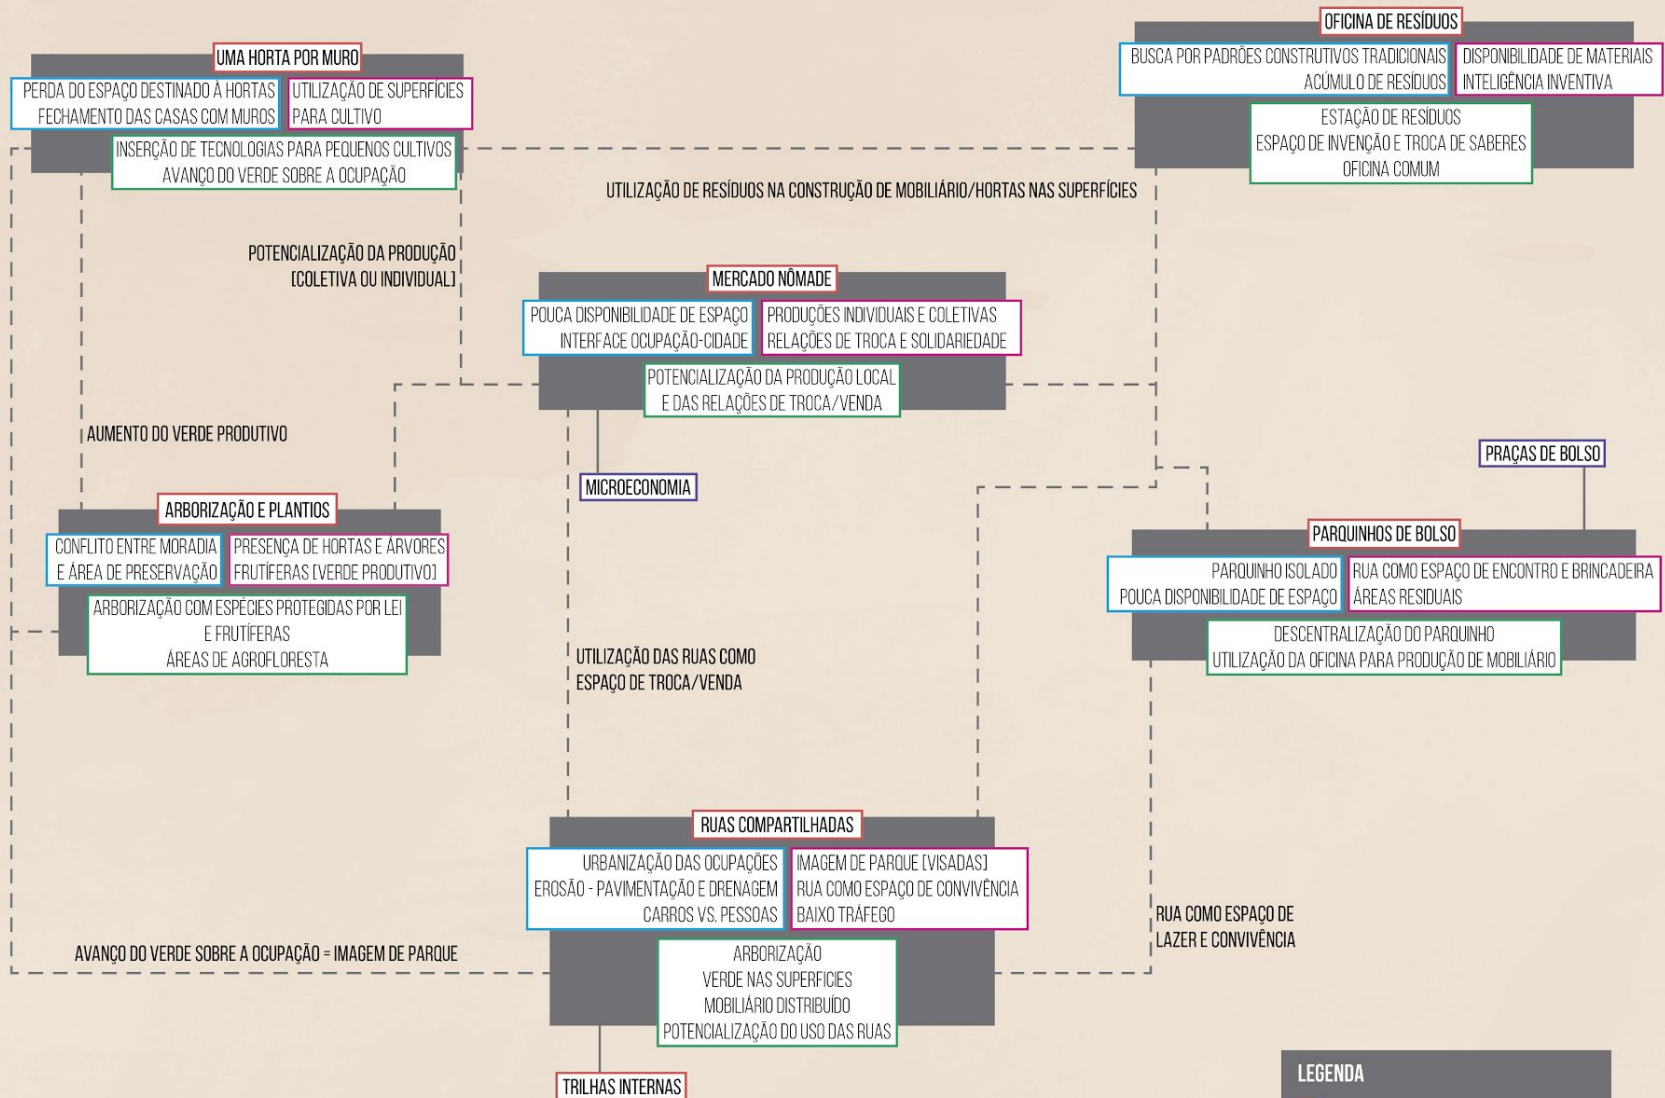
UMA HORTA POR MURO

PERDA DO ESPAÇO DESTINADO À HORTAS
FECHAMENTO DAS CASAS COM MUROS

UTILIZAÇÃO DE SUPERFÍCIES
PARA CULTIVO

INSERÇÃO DE TECNOLOGIAS PARA PEQUENOS CULTIVOS
AVANÇO DO VERDE SOBRE A OCUPAÇÃO

OFICINA DE RESÍDUOS

BUSCA POR PADRÕES CONSTRUTIVOS TRADICIONAIS
ACÚMULO DE RESÍDUOS

DISPONIBILIDADE DE MATERIAIS
INTELIGÊNCIA INVENTIVA

ESTAÇÃO DE RESÍDUOS
ESPAÇO DE INVENÇÃO E TROCA DE SABERES
OFICINA COMUM

UTILIZAÇÃO DE RESÍDUOS NA CONSTRUÇÃO DE MOBILIÁRIO/HORTAS NAS SUPERFÍCIES

POTENCIALIZAÇÃO DA PRODUÇÃO
[COLETIVA OU INDIVIDUAL]

MERCADO NÔMADE

POUCA DISPONIBILIDADE DE ESPAÇO
INTERFACE OCUPAÇÃO-CIDADE

PRODUÇÕES INDIVIDUAIS E COLETIVAS
RELAÇÕES DE TROCA E SOLIDARIEDADE

POTENCIALIZAÇÃO DA PRODUÇÃO LOCAL
E DAS RELAÇÕES DE TROCA/VENDA

AUMENTO DO VERDE PRODUTIVO

MICROECONOMIA

PRAÇAS DE BOLSO

ARBORIZAÇÃO E PLANTIOS

CONFLITO ENTRE MORADIA
E ÁREA DE PRESERVAÇÃO

PRESENÇA DE HORTAS E ÁRVORES
FRUTÍFERAS [VERDE PRODUTIVO]

ARBORIZAÇÃO COM ESPÉCIES PROTEGIDAS POR LEI
E FRUTÍFERAS
ÁREAS DE AGROFLORESTA

PARQUINHOS DE BOLSO

PARQUINHO ISOLADO
POUCA DISPONIBILIDADE DE ESPAÇO

RUA COMO ESPAÇO DE ENCONTRO E BRINCADEIRA
ÁREAS RESIDUAIS

DESCENTRALIZAÇÃO DO PARQUINHO
UTILIZAÇÃO DA OFICINA PARA PRODUÇÃO DE MOBILIÁRIO

UTILIZAÇÃO DAS RUAS COMO
ESPAÇO DE TROCA/VENDA

RUAS COMPARTILHADAS

URBANIZAÇÃO DAS OCUPAÇÕES
EROSÃO - PAVIMENTAÇÃO E DRENAGEM
CARROS VS. PESSOAS

IMAGEM DE PARQUE [VISADAS]
RUA COMO ESPAÇO DE CONVIVÊNCIA
BAIXO TRÁFEGO

ARBORIZAÇÃO
VERDE NAS SUPERFÍCIES
MOBILIÁRIO DISTRIBUÍDO
POTENCIALIZAÇÃO DO USO DAS RUAS

RUA COMO ESPAÇO DE
LAZER E CONVIVÊNCIA

AVANÇO DO VERDE SOBRE A OCUPAÇÃO = IMAGEM DE PARQUE

TRILHAS INTERNAS

LEGENDA